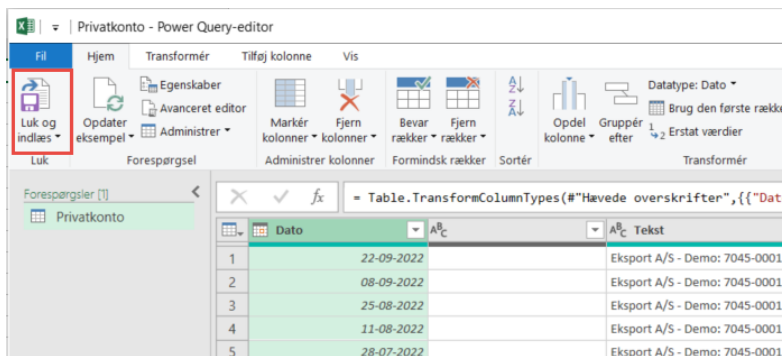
Privatkonto - Power Query-editor

Fil | Hjem | Transformér | Tilføj kolonne | Vis

Luk og indlæs
Luk
Opdater eksempel
Egenskaber
Avanceret editor
Administrer
Forespørgsel
Markér kolonner
Fjern kolonner
Administrer kolonner
Bevar rækker
Fjern rækker
Formindsk rækker
Sortér
Opdel kolonne
Gruppér efter
Datatype: Dato
Brug den første række
Erstat værdier
Transformér

Forespørgsler [1]
Privatkonto

= Table.TransformColumnTypes(#"Hævede overskrifter",{{"Dat

| | Dato | $A^B_C$ | $A^B_C$ Tekst |
|---|---|---|---|
| 1 | 22-09-2022 | | Eksport A/S - Demo: 7045-0001 |
| 2 | 08-09-2022 | | Eksport A/S - Demo: 7045-0001 |
| 3 | 25-08-2022 | | Eksport A/S - Demo: 7045-0001 |
| 4 | 11-08-2022 | | Eksport A/S - Demo: 7045-0001 |
| 5 | 28-07-2022 | | Eksport A/S - Demo: 7045-0001 |